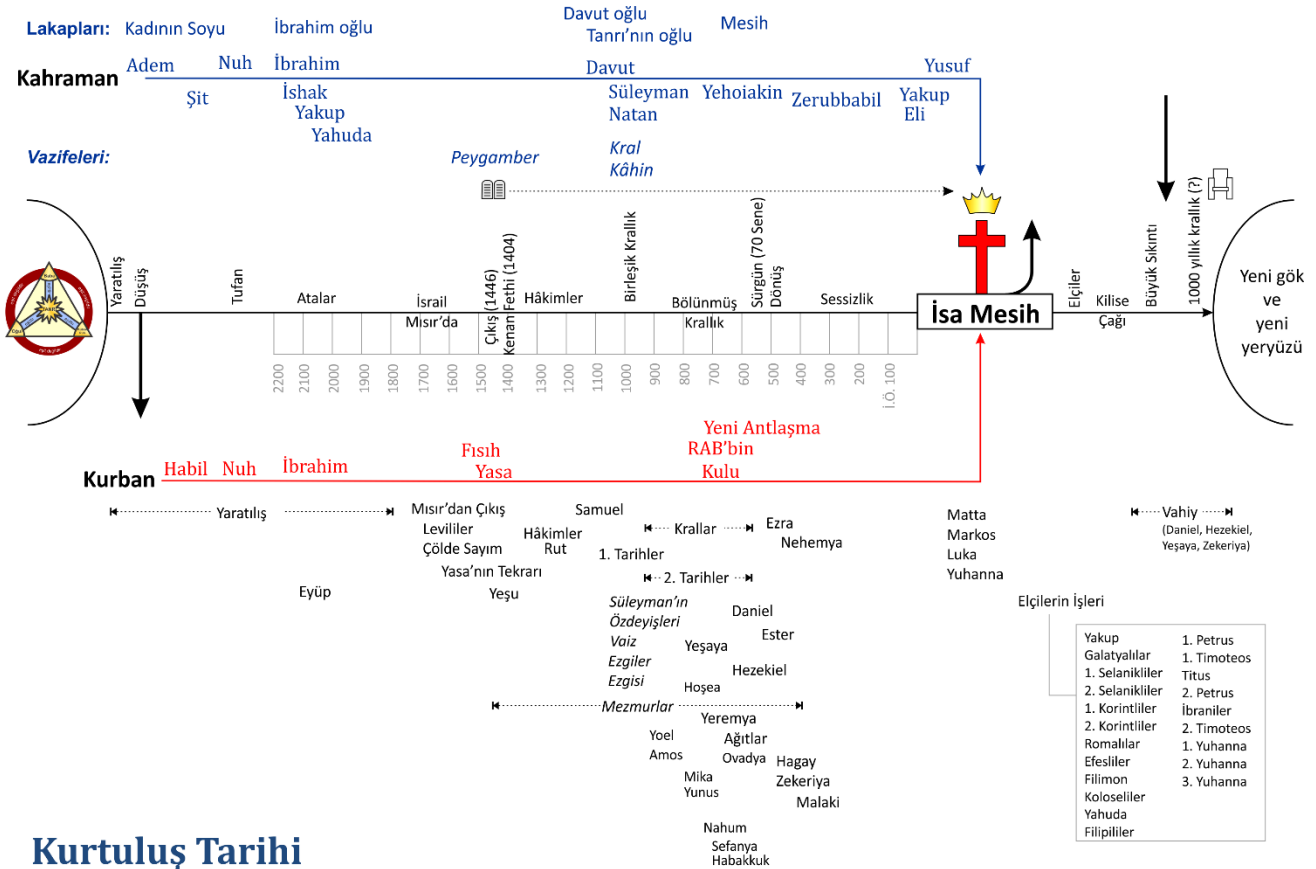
Lakapları: Kadının Soyu İbrahim oğlu Davut oğlu Tanrı'nın oğlu Mesih

Kahraman Adem Nuh İbrahim Davut Yusuf
Şit İshak Yakup Yahuda Süleyman Natan Yehoiakin Zerubbabil Yakup Eli

Vazifeleri: Peygamber Kral Kâhin

Yaratılış Düşüş Tufan Atalar İsrail Mısır'da Çıkış (1446) Kenan Fethi (1404) Hâkimler Birleşik Krallık Bölünmüş Krallık Sürgün (70 Sene) Dönüş Sessizlik İsa Mesih Elçiler Kilise Çağı Büyük Sıkıntı 1000 yıllık krallık (?) Yeni gök ve yeni yeryüzü

2200 2100 2000 1900 1800 1700 1600 1500 1400 1300 1200 1100 1000 900 800 700 600 500 400 300 200 İ.Ö. 100

Kurban Habil Nuh İbrahim Fısıh Yasa Yeni Antlaşma RAB'bin Kulu

Yaratılış
Mısır'dan Çıkış
Levililer
Çölde Sayım
Yasa'nın Tekrarı
Yeşu
Eyüp
Hâkimler
Rut
Samuel
Krallar
1. Tarihler
2. Tarihler
Ezra
Nehemya
Süleyman'ın Özdeyişleri
Vaiz
Ezgiler Ezgisi
Daniel
Ester
Yeşaya
Hezekiel
Hoşea
Mezmurlar
Yeremya
Yoel
Amos
Ağıtlar
Ovadya
Mika
Yunus
Hagay
Zekeriya
Malaki
Nahum
Sefanya
Habakkuk

Matta
Markos
Luka
Yuhanna
Elçilerin İşleri

Yakup
Galatyalılar
1. Selanikliler
2. Selanikliler
1. Korintliler
2. Korintliler
Romalılar
Efesliler
Filimon
Koloseliler
Yahuda
Filipililer

1. Petrus
1. Timoteos
Titus
2. Petrus
İbraniler
2. Timoteos
1. Yuhanna
2. Yuhanna
3. Yuhanna

Vahiy (Daniel, Hezekiel, Yeşaya, Zekeriya)

Kurtuluş Tarihi